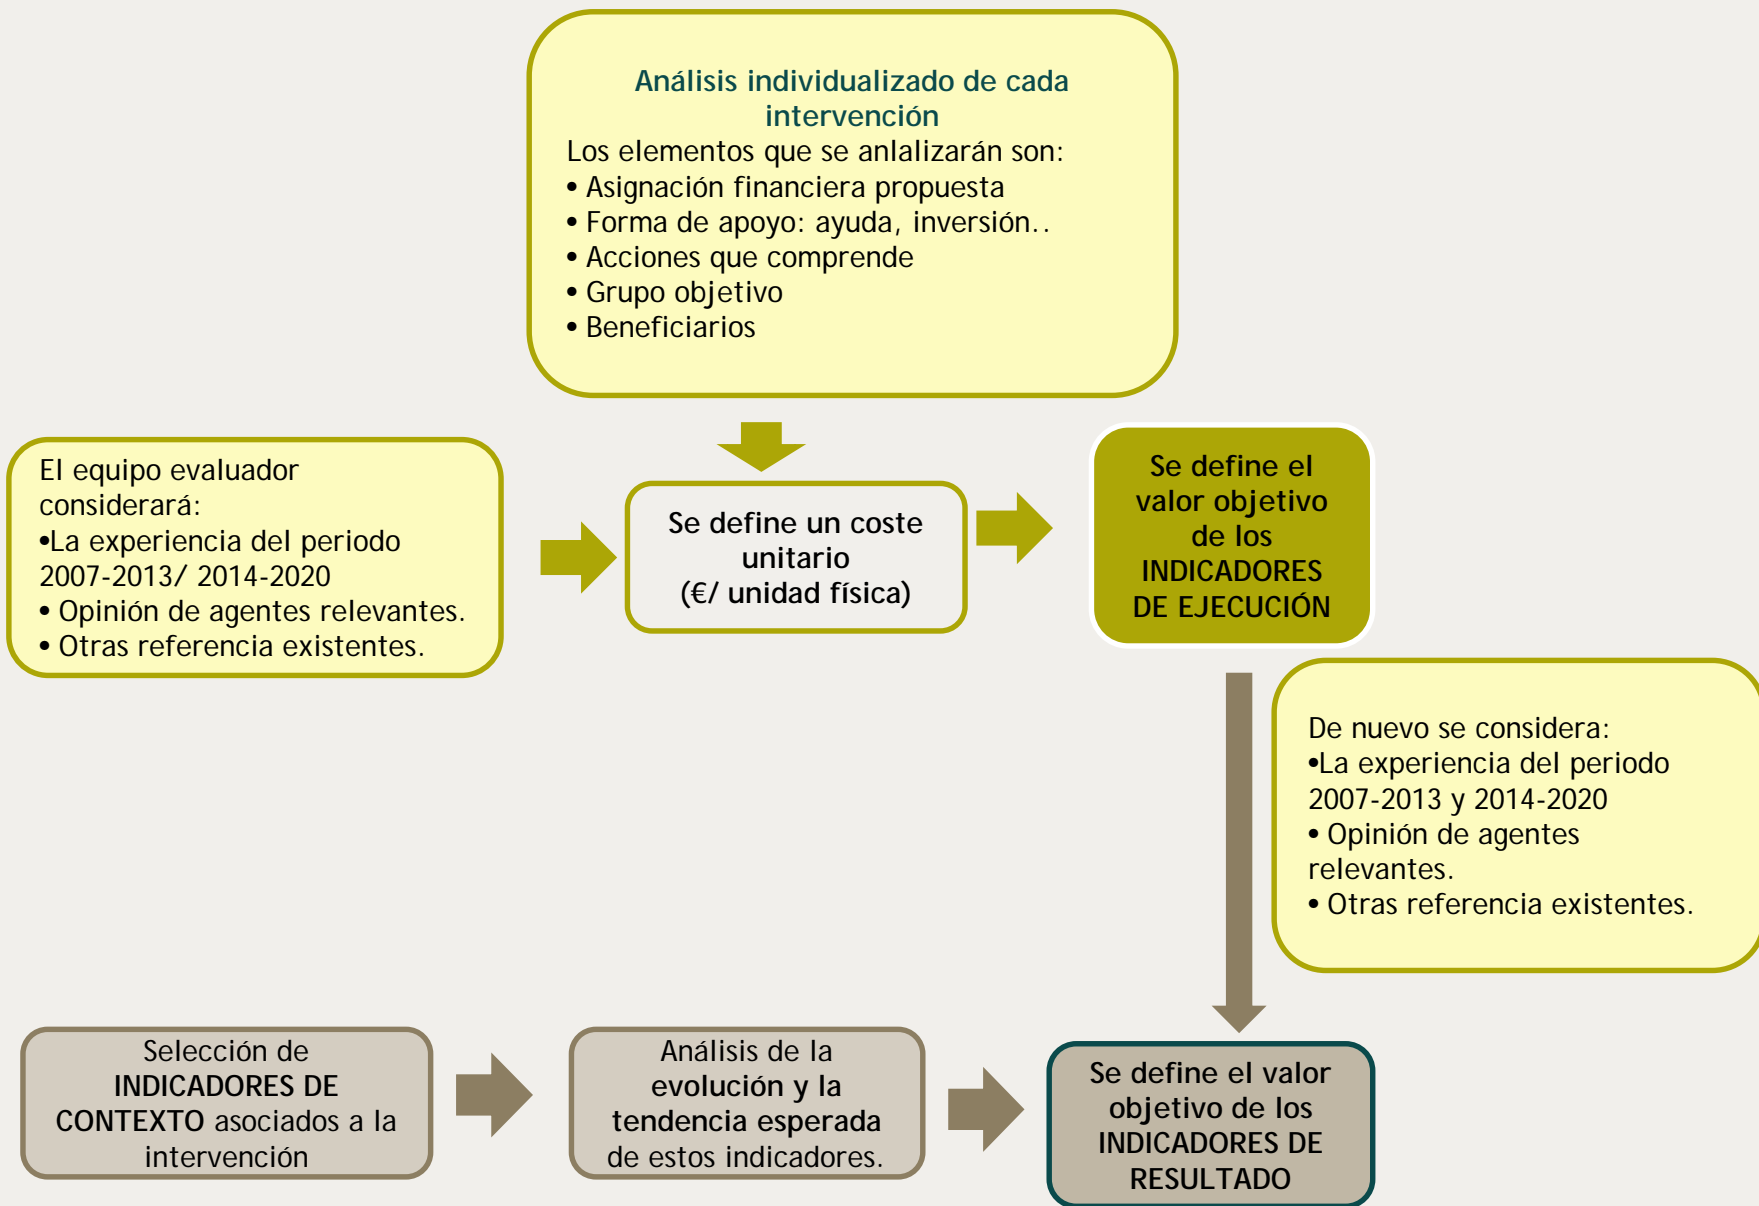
Análisis individualizado de cada intervención
Los elementos que se anlalizarán son:
• Asignación financiera propuesta
• Forma de apoyo: ayuda, inversión..
• Acciones que comprende
• Grupo objetivo
• Beneficiarios

El equipo evaluador considerará:
•La experiencia del periodo 2007-2013/ 2014-2020
• Opinión de agentes relevantes.
• Otras referencia existentes.

Se define un coste unitario (€/ unidad física)

Se define el valor objetivo de los INDICADORES DE EJECUCIÓN

De nuevo se considera:
•La experiencia del periodo 2007-2013 y 2014-2020
• Opinión de agentes relevantes.
• Otras referencia existentes.

Selección de INDICADORES DE CONTEXTO asociados a la intervención

Análisis de la evolución y la tendencia esperada de estos indicadores.

Se define el valor objetivo de los INDICADORES DE RESULTADO